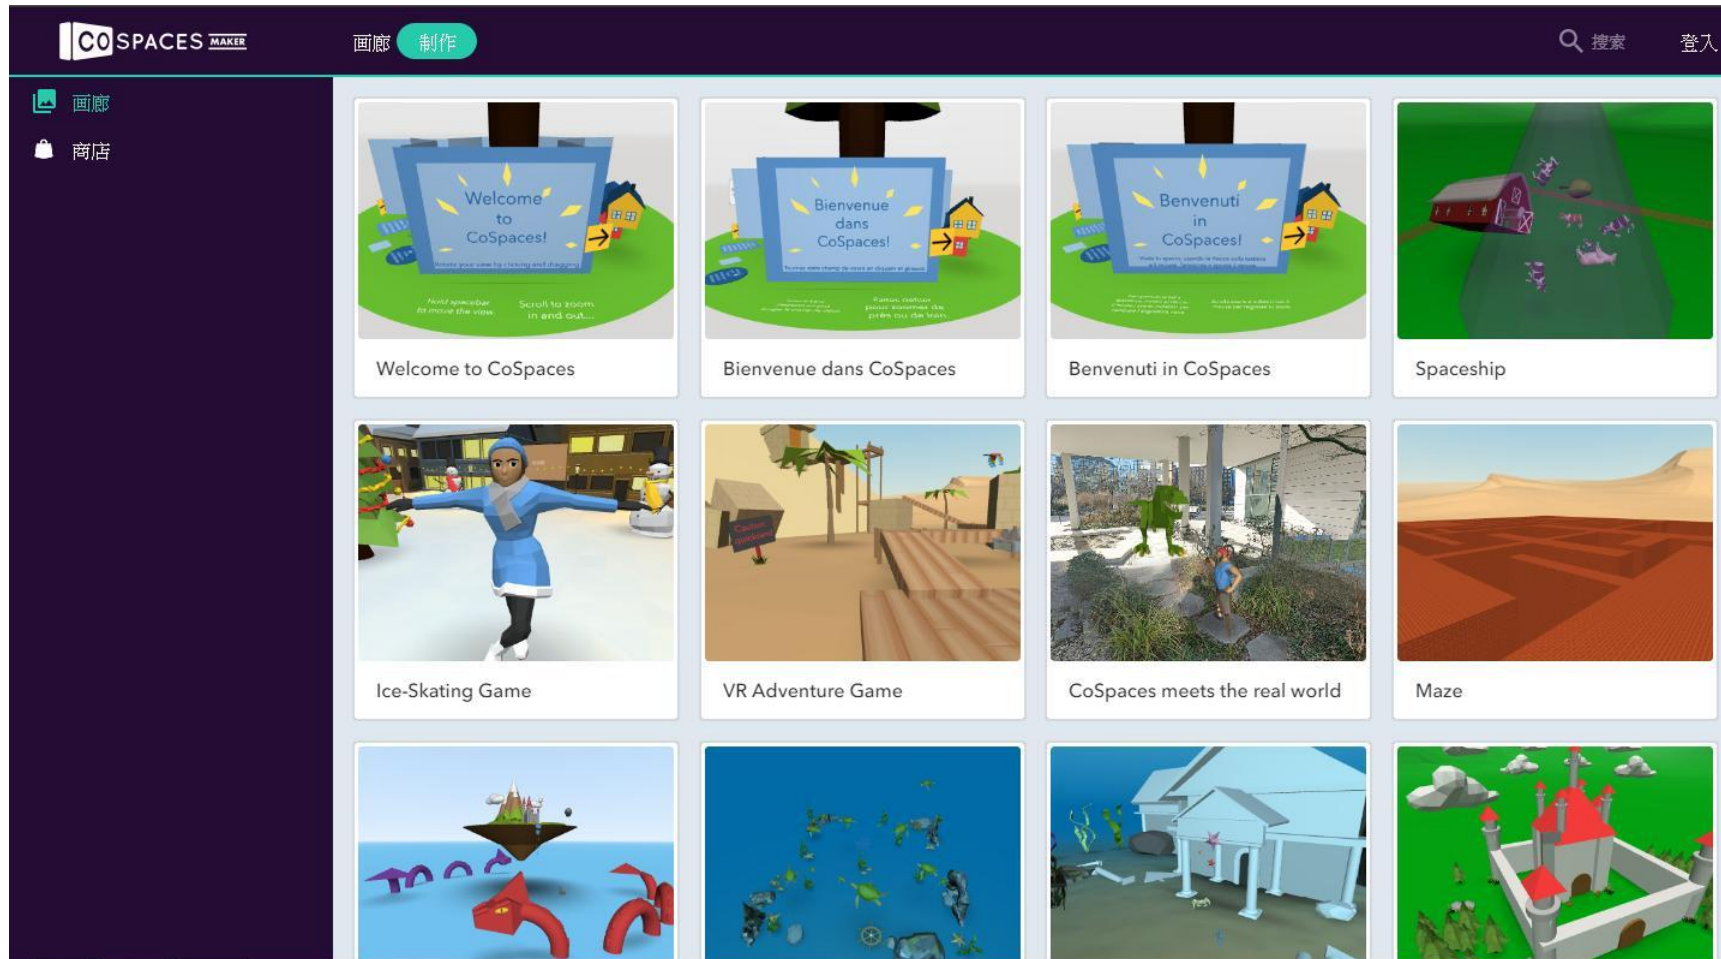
CO SPACES MAKER

画廊 制作

搜索 登入

画廊
商店

Welcome to CoSpaces!

Hold spacebar to move the view.

Scroll to zoom in and out...

Welcome to CoSpaces

Bienvenue dans CoSpaces!

Bienvenue dans CoSpaces

Benvenuti in CoSpaces!

Benvenuti in CoSpaces

Spaceship

Ice-Skating Game

VR Adventure Game

CoSpaces meets the real world

Maze